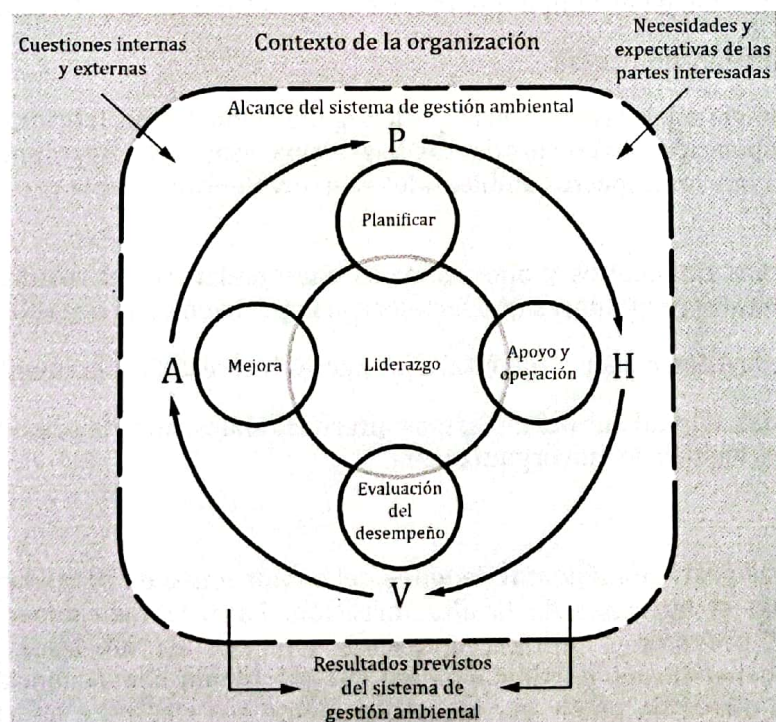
Cuestiones internas y externas

Contexto de la organización

Necesidades y expectativas de las partes interesadas

Alcance del sistema de gestión ambiental

P

Planificar

A

Mejora

Liderazgo

Apoyo y operación

H

Evaluación del desempeño

V

Resultados previstos del sistema de gestión ambiental